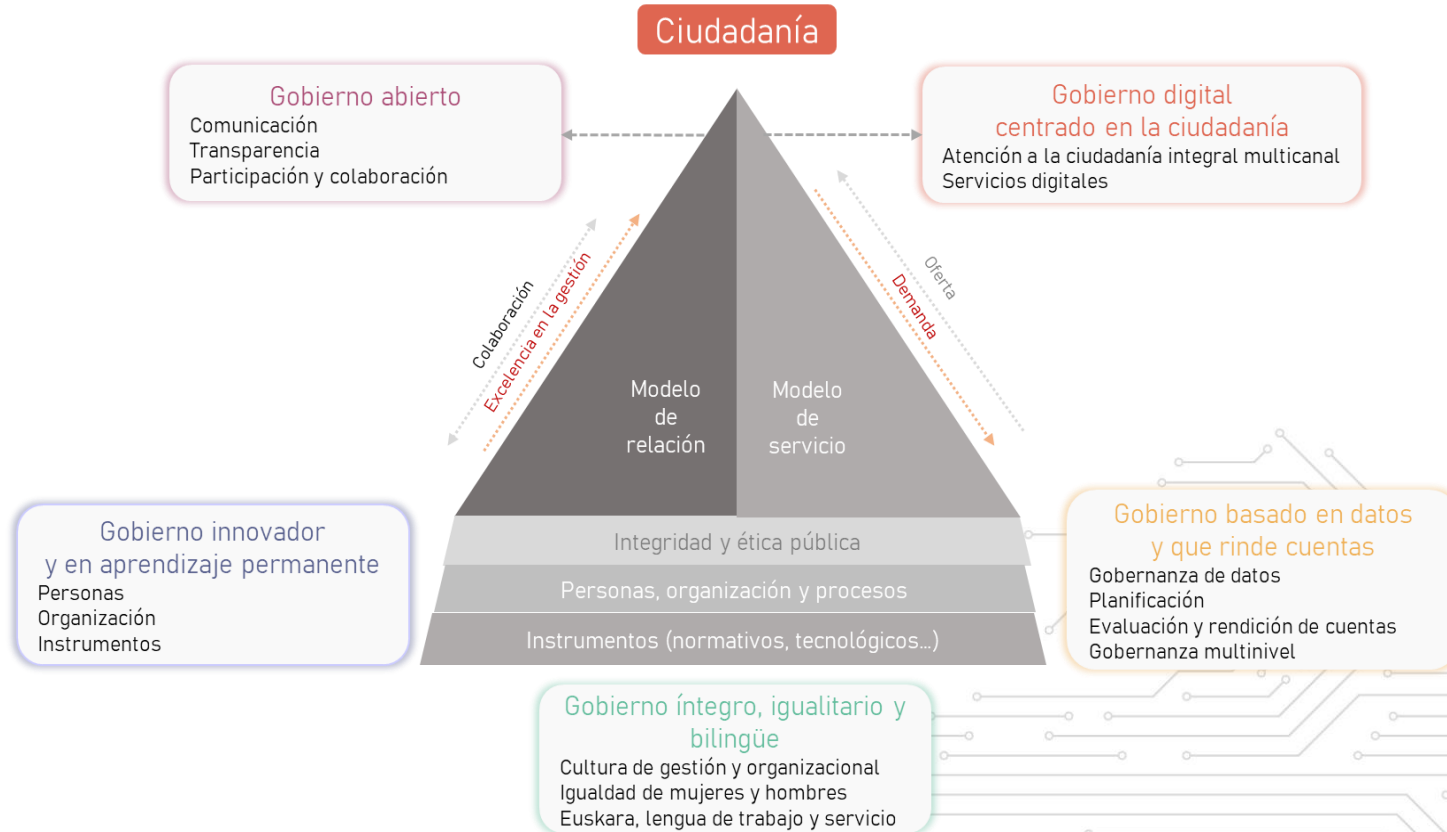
Ciudadanía

Gobierno abierto
Comunicación
Transparencia
Participación y colaboración

Gobierno digital centrado en la ciudadanía
Atención a la ciudadanía integral multicanal
Servicios digitales

Colaboración
Excelencia en la gestión

Oferta
Demanda

Modelo de relación

Modelo de servicio

Integridad y ética pública
Personas, organización y procesos
Instrumentos (normativos, tecnológicos...)

Gobierno innovador y en aprendizaje permanente
Personas
Organización
Instrumentos

Gobierno basado en datos y que rinde cuentas
Gobernanza de datos
Planificación
Evaluación y rendición de cuentas
Gobernanza multinivel

Gobierno íntegro, igualitario y bilingüe
Cultura de gestión y organizacional
Igualdad de mujeres y hombres
Euskara, lengua de trabajo y servicio